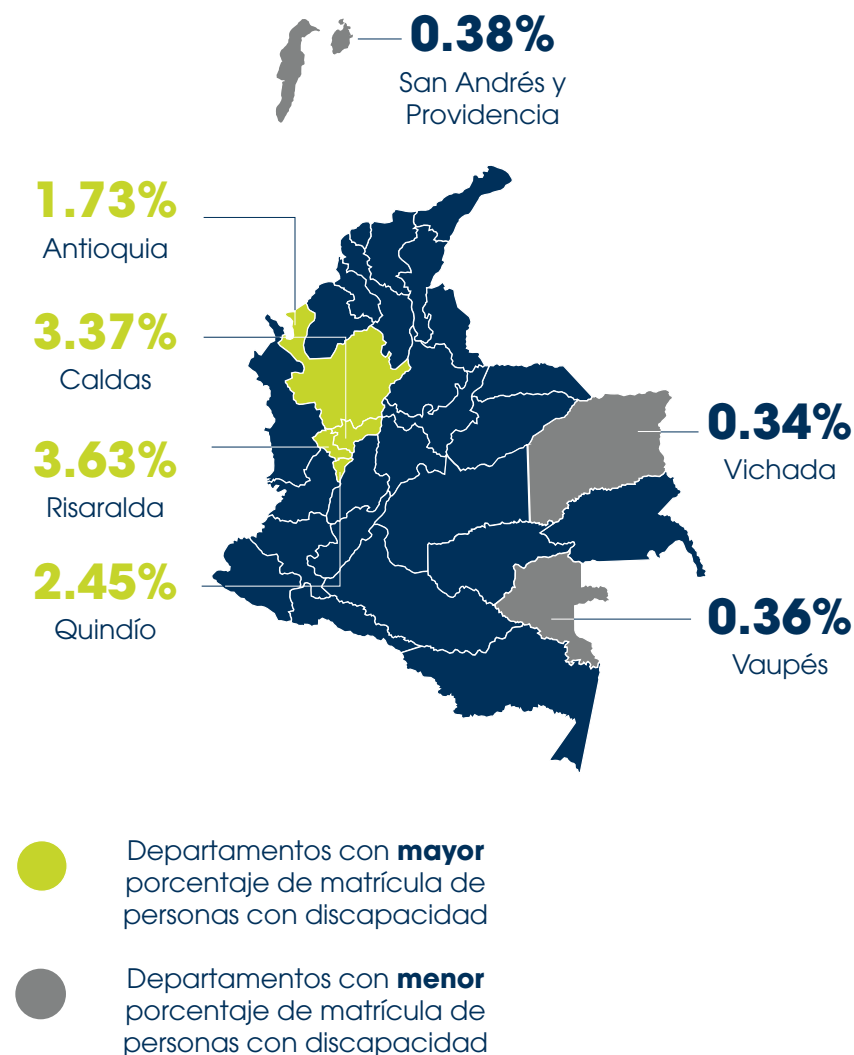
0.38%
San Andrés y Providencia

1.73%
Antioquia

3.37%
Caldas

3.63%
Risaralda

2.45%
Quindío

0.34%
Vichada

0.36%
Vaupés

Departamentos con **mayor** porcentaje de matrícula de personas con discapacidad

Departamentos con **menor** porcentaje de matrícula de personas con discapacidad